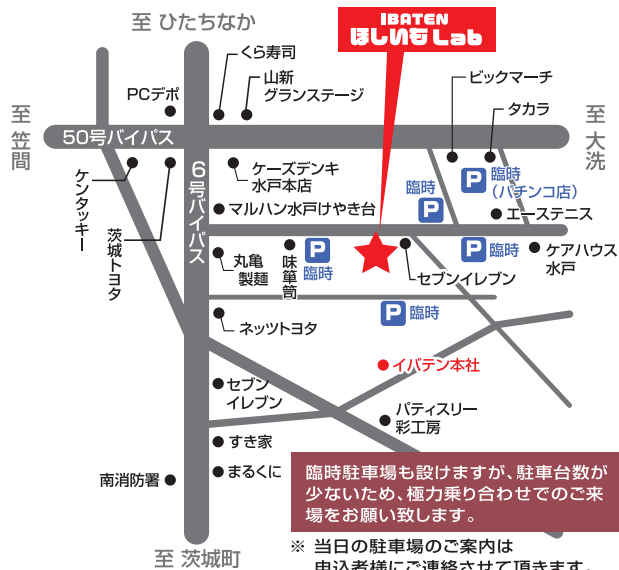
IBATEN
ほしいもLab

至 ひたちなか

至 笠間

至 大洗

至 茨城町

50号バイパス

6号バイパス

PCデポ

くら寿司

山新 グランステージ

ビックマーチ

タカラ

ケンタッキー

茨城トヨタ

ケーズデンキ 水戸本店

マルハン水戸けやき台

臨時

P

P

P 臨時

P 臨時

P 臨時

(パチンコ店)

エーステニス

ケアハウス 水戸

丸亀製麺

味筆筒

セブンイレブン

ネッツトヨタ

イバテン本社

セブンイレブン

パティスリー 彩工房

すき家

まるくに

南消防署

臨時駐車場も設けますが、駐車台数が少ないため、極力乗り合わせでのご来場をお願い致します。

※ 当日の駐車場のご案内は
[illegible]